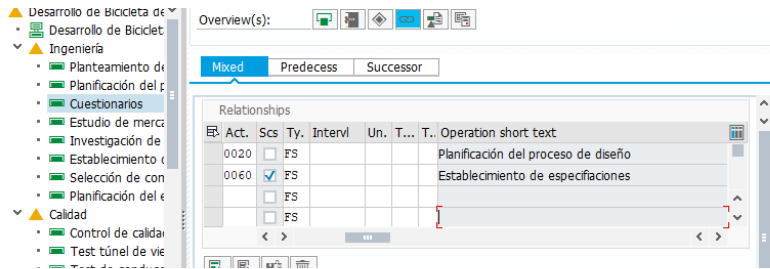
Desarrollo de Bicicleta de
Desarrollo de Biciclet
Ingeniería
Planteamiento de
Planificación del p
Cuestionarios
Estudio de merca
Investigación de
Establecimiento c
Selección de con
Planificación del e
Calidad
Control de calida
Test túnel de vie
Test de conduc

Overview(s):

Mixed | Predecess | Successor

Relationships

| Act. | Scs | Ty. | Intervl | Un. | T... | T... | Operation short text |
|---|---|---|---|---|---|---|---|
| 0020 | | FS | | | | | Planificación del proceso de diseño |
| 0060 | ✓ | FS | | | | | Establecimiento de especificaciones |
| | | FS | | | | | |
| | | FS | | | | | |